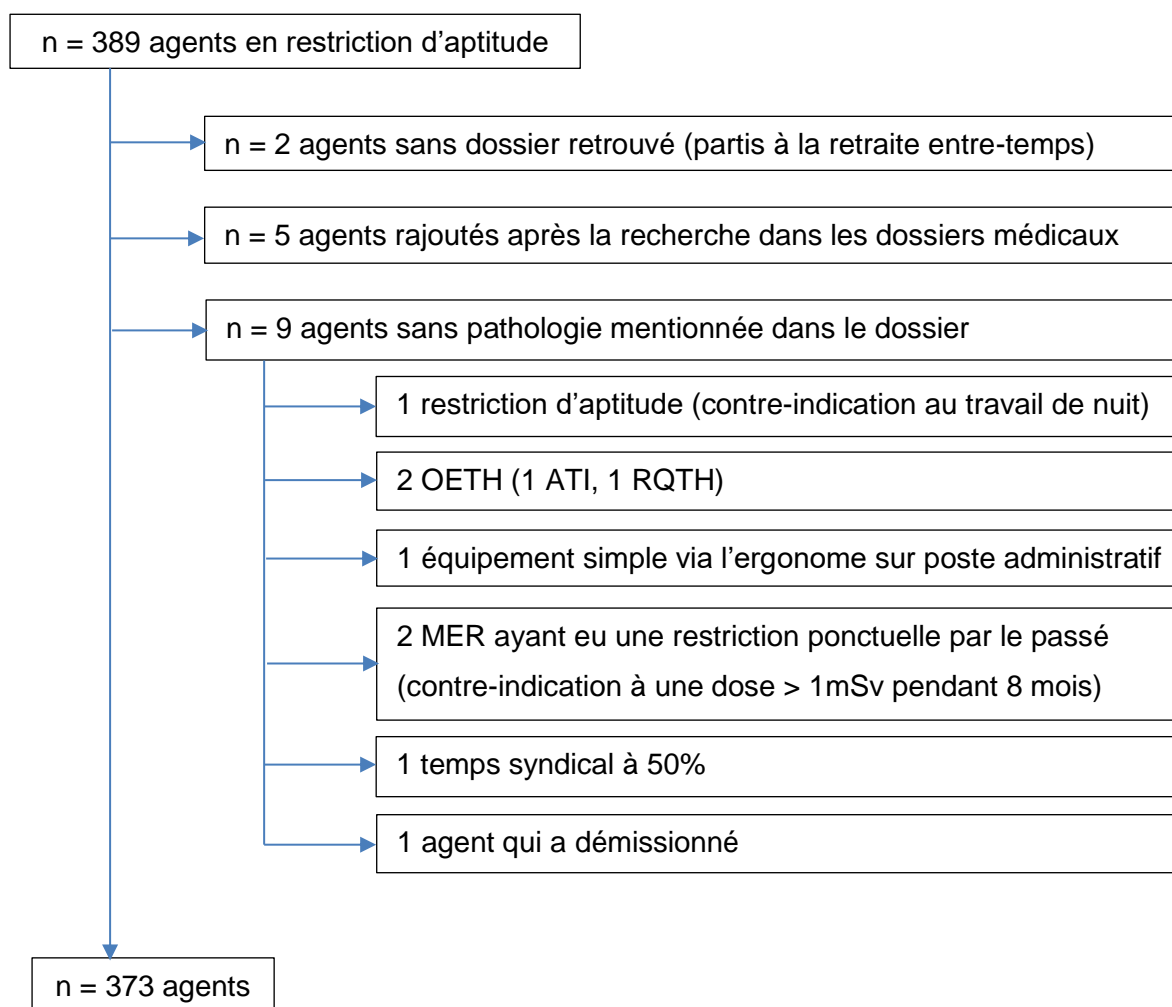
n = 389 agents en restriction d’aptitude

n = 2 agents sans dossier retrouvé (partis à la retraite entre-temps)

n = 5 agents rajoutés après la recherche dans les dossiers médicaux

n = 9 agents sans pathologie mentionnée dans le dossier

1 restriction d’aptitude (contre-indication au travail de nuit)

2 OETH (1 ATI, 1 RQTH)

1 équipement simple via l’ergonome sur poste administratif

2 MER ayant eu une restriction ponctuelle par le passé (contre-indication à une dose > 1mSv pendant 8 mois)

1 temps syndical à 50%

1 agent qui a démissionné

n = 373 agents